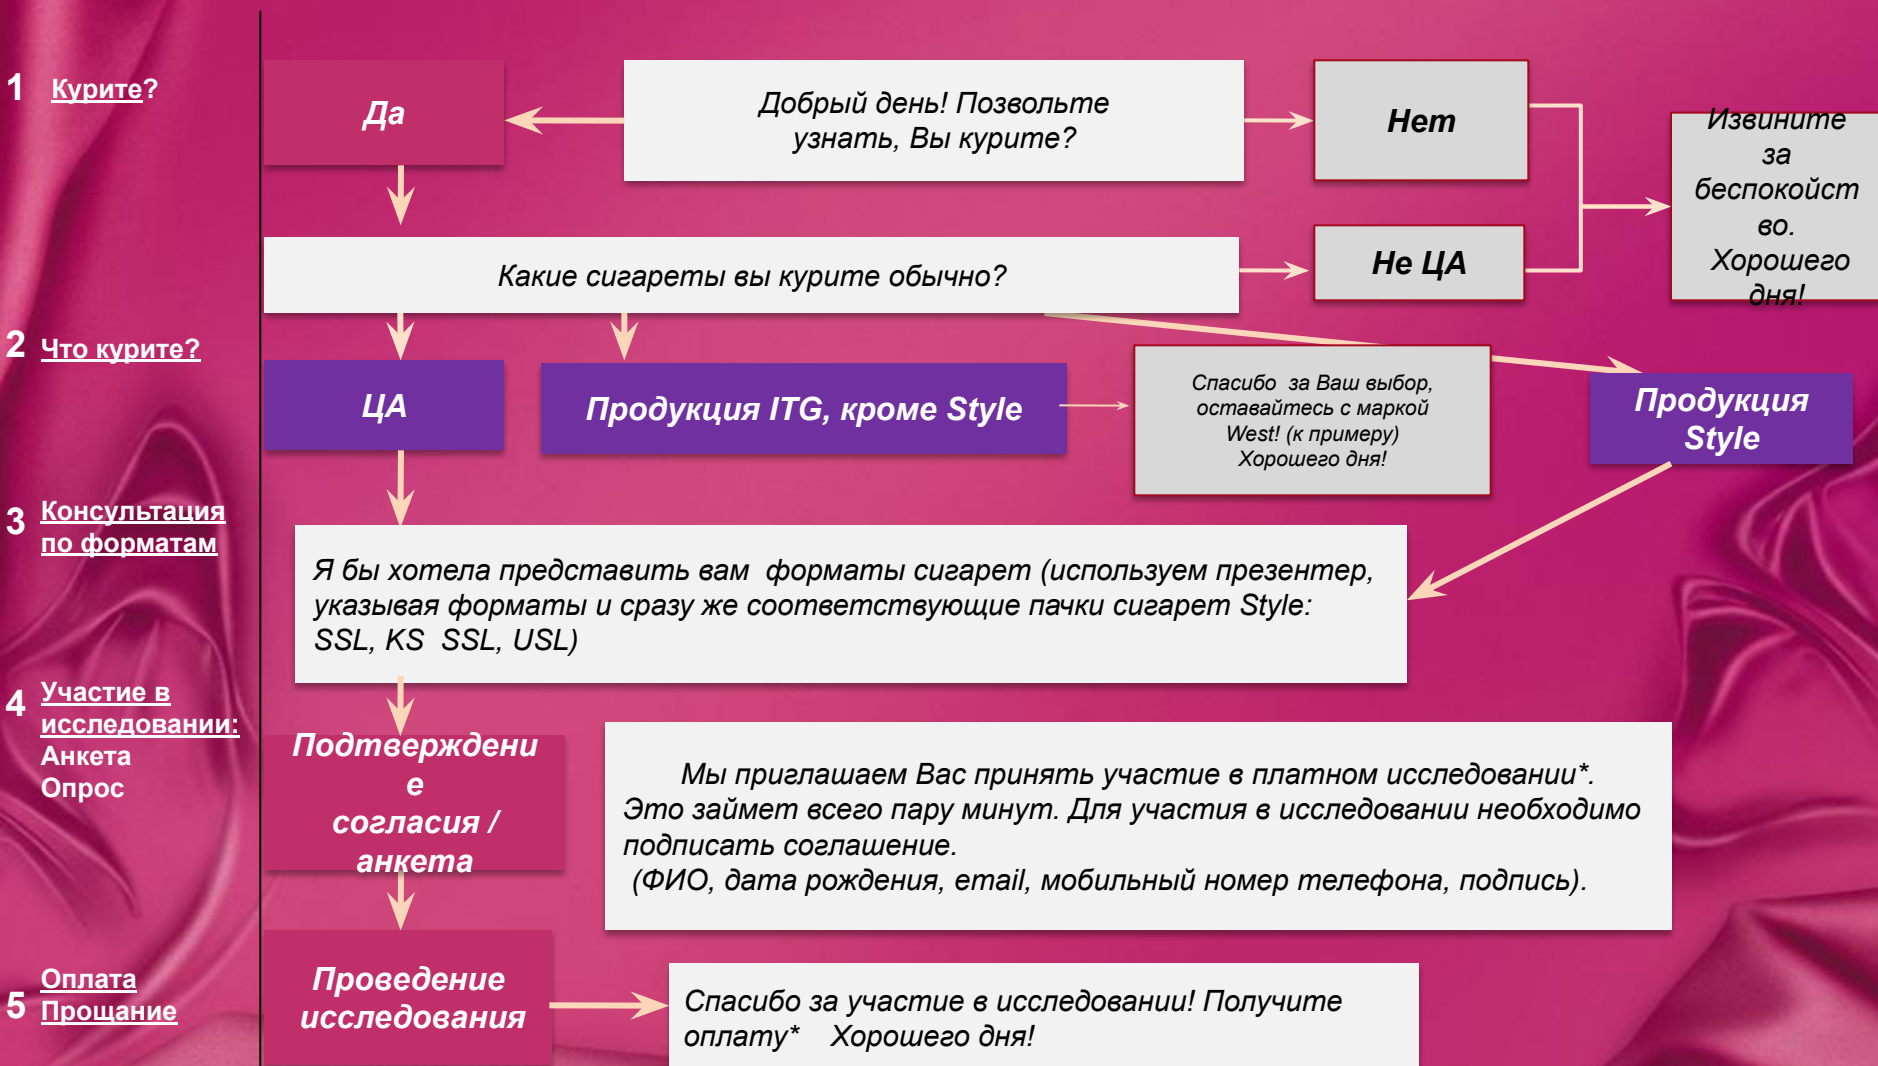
1 Курите?

2 Что курите?

3 Консультация по форматам

4 Участие в исследовании: Анкета Опрос

5 Оплата Прощание

Да

Добрый день! Позвольте узнать, Вы курите?

Нет

Извините за беспокойство. Хорошего дня!

Какие сигареты вы курите обычно?

Не ЦА

ЦА

Продукция ITG, кроме Style

Спасибо за Ваш выбор, оставайтесь с маркой West! (к примеру) Хорошего дня!

Продукция Style

Я бы хотела представить вам форматы сигарет (используем презентер, указывая форматы и сразу же соответствующие пачки сигарет Style: SSL, KS SSL, USL)

Подтверждение согласия / анкета

Мы приглашаем Вас принять участие в платном исследовании*. Это займет всего пару минут. Для участия в исследовании необходимо подписать соглашение.
(ФИО, дата рождения, email, мобильный номер телефона, подпись).

Проведение исследования

Спасибо за участие в исследовании! Получите оплату* Хорошего дня!